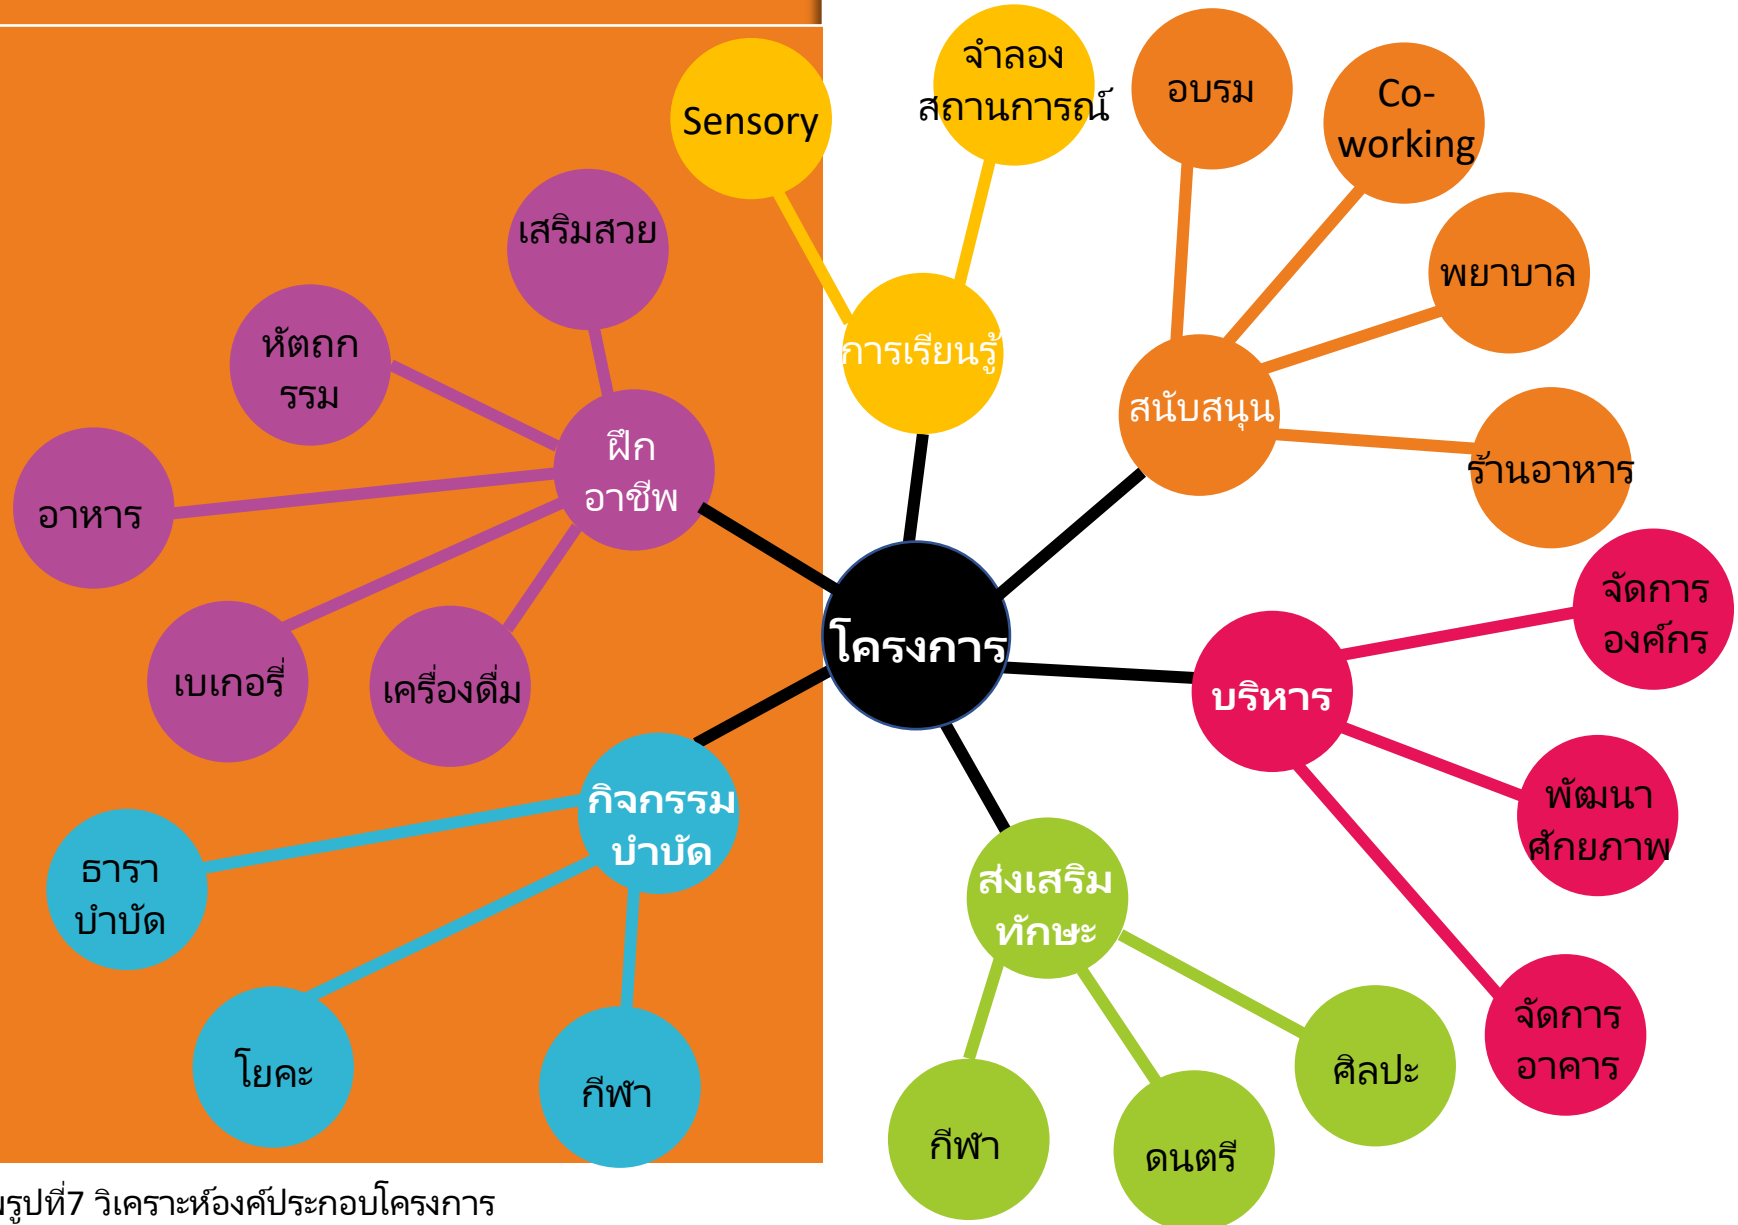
โครงการ

การเรียนรู้
Sensory
จำลองสถานการณ์

สนับสนุน
อบรม
Co-working
พยาบาล
ร้านอาหาร

บริหาร
จัดการองค์กร
พัฒนาศักยภาพ
จัดการอาคาร

ส่งเสริมทักษะ
ศิลปะ
ดนตรี
กีฬา

กิจกรรมบำบัด
ธาราบำบัด
โยคะ
กีฬา

ฝึกอาชีพ
เสริมสวย
หัตถกรรม
อาหาร
เบเกอรี่
เครื่องดื่ม

รูปที่7 วิเคราะห์องค์ประกอบโครงการ